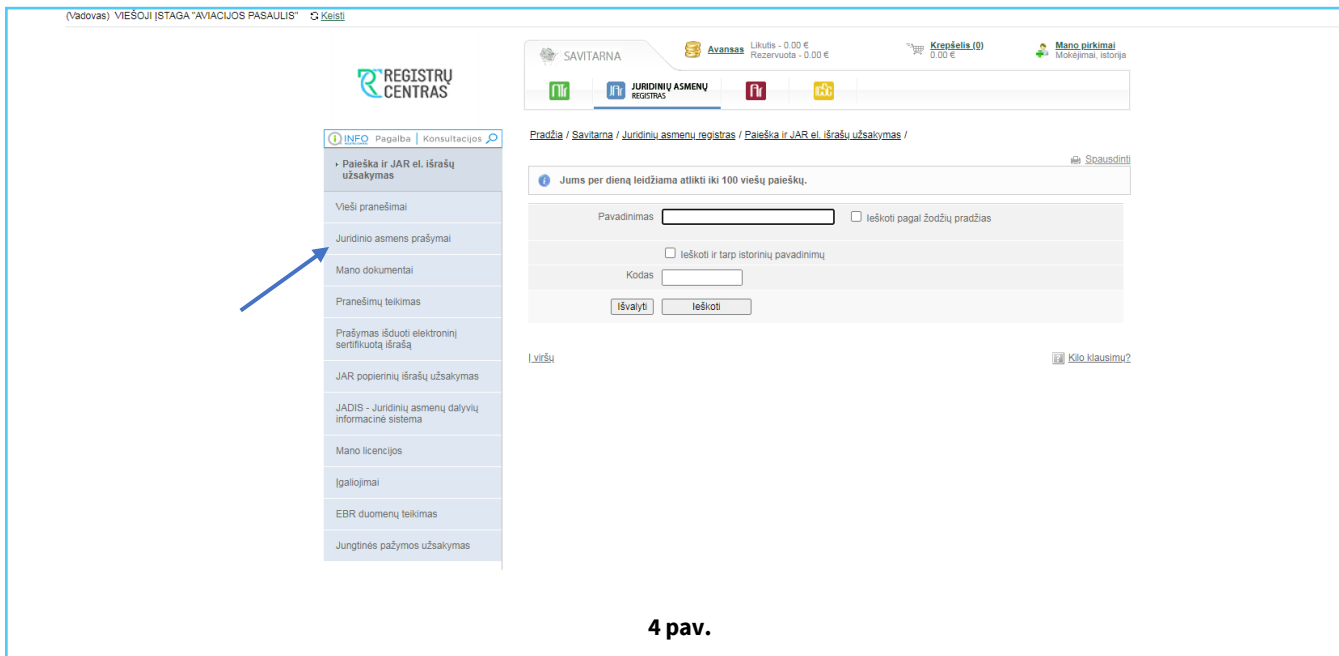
(Vadovas) VIEŠOJI ĮSTAGA "AVIACIJOS PASAULIS" Keisti

REGISTRŲ CENTRAS

SAVITARNA

Avansas Likutis - 0.00 € Rezervuota - 0.00 €

Krepšelis (0) 0.00 €

Mano pirkimai Mokėjimai, istorija

JURIDINIŲ ASMENŲ REGISTRAS

INFO Pagalba Konsultacijos

Paieška ir JAR el. išrašų užsakymas

Vieši pranešimai

Juridinio asmens prašymai

Mano dokumentai

Pranešimų teikimas

Prašymas išduoti elektroninį sertifikuotą išrašą

JAR popierinių išrašų užsakymas

JADIS - Juridinių asmenų dalyvių informacinė sistema

Mano licencijos

Įgaliojimai

EBR duomenų teikimas

Jungtinės pažymos užsakymas

Pradžia / Savitarna / Juridinių asmenų registras / Paieška ir JAR el. išrašų užsakymas /

Spausdinti

Jums per dieną leidžiama atlikti iki 100 viešų paieškų.

Pavadinimas

Ieškoti pagal žodžių pradžias

Ieškoti ir tarp istorinių pavadinimų

Kodas

Išvalyti Ieškoti

Į viršų

Kilo klausimų?

4 pav.